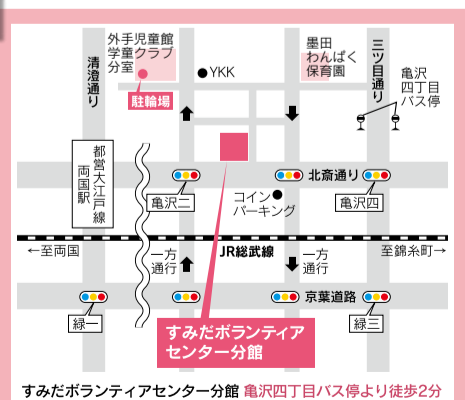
外手児童館
学童クラブ
分室

駐輪場

YKK

墨田
わんぱく
保育園

清澄通り

三ツ目通り

亀沢
四丁目
バス停

都営大江戸線
両国駅

北斎通り

亀沢二

コイン
パーキング

亀沢四

←至両国

JR総武線

至錦糸町→

一方
通行

一方
通行

京葉道路

緑一

緑三

すみだボランティア
センター分館

すみだボランティアセンター分館 亀沢四丁目バス停より徒歩2分